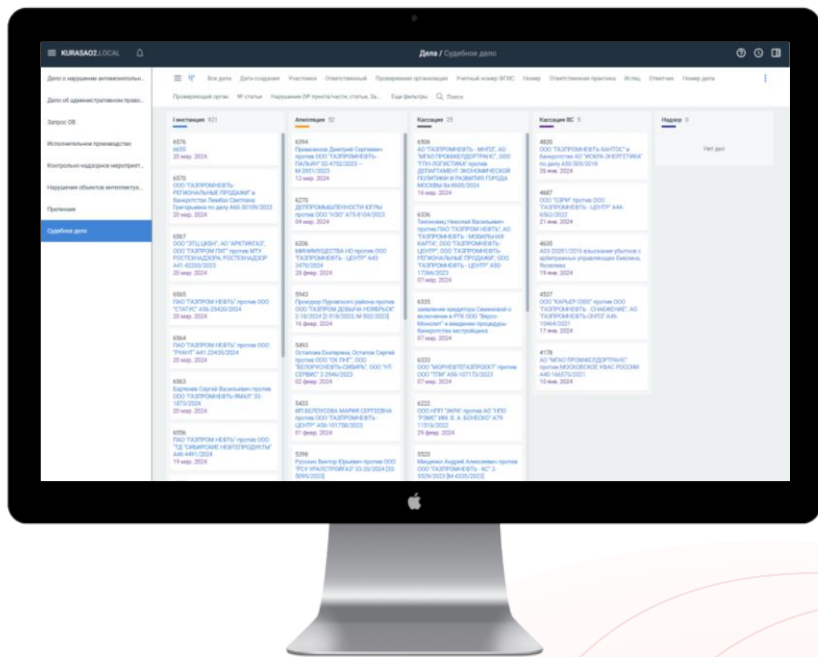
KURASAO2.LOCAL

Дела / Судебное дело

Дела о нарушении антимонопольн...
Дела об административном прав...
Запрос ОВ
Исполнительное производство
Контрольно-надзорное мероприят...
Нарушения объектов интеллекту...
Претензия
Судебное дело

Все дела Дата создания Участники Ответственный Проверяемая организация Учетный номер ФГИС Номер Ответственная практика Истец Ответчик Номер дела
Проверяющий орган № статьи Нарушение ОР пункта/части, статьи, За... Еще фильтры Поиск

I инстанция 921

6576
5655
20 мар. 2024

6570
ООО "ГАЗПРОМНЕФТЬ-РЕГИОНАЛЬНЫЕ ПРОДАЖИ" в банкротстве Лимбах Светлана Григорьевна по делу А60-30109/2023
20 мар. 2024

6567
ООО "ЭТЦ ЦКБН", АО "АРКТИКГАЗ", ООО "ГАЗПРОМ ГНГ" против МТУ РОСТЕХНАДЗОРА, РОСТЕХНАДЗОР А41-42350/2023
20 мар. 2024

6565
ПАО "ГАЗПРОМ НЕФТЬ" против ООО "СТАТУС" А56-29420/2024
20 мар. 2024

6564
ПАО "ГАЗПРОМ НЕФТЬ" против ООО "Рпинт" А41-22435/2024
20 мар. 2024

6563
Бартенев Сергей Васильевич против ООО "ГАЗПРОМНЕФТЬ-ЯМАЛ" 33-1873/2024
20 мар. 2024

6556
ПАО "ГАЗПРОМ НЕФТЬ" против ООО "ТД "СИБИРСКИЕ НЕФТЕПРОДУКТЫ" А46-4491/2024
19 мар. 2024

Апелляция 52

6394
Приваленков Дмитрий Сергеевич против ООО "ГАЗПРОМНЕФТЬ-ПАЛЬЯН" 33-4752/2023 — М-2851/2023
12 мар. 2024

6270
ДЕПАРТАМЕНТ ПРОМЫШЛЕННОСТИ ЮГРЫ против ООО "НЗО" А75-8104/2023
04 мар. 2024

6206
ФИНИМУЩЕСТВА НО против ООО "ГАЗПРОМНЕФТЬ - ЦЕНТР" А40-3470/2024
28 февр. 2024

5942
Прокурор Пуровского района против ООО "ГАЗПРОМ ДОБЫЧА НОЯБРЬСК" 2-19/2024 [2-116/2023; М-502/2023]
16 февр. 2024

5493
Останова Екатерина, Останов Сергей против ООО "ОК ПНГ", ООО "БЕЛОРУСНЕФТЬ-СИБИРЬ", ООО "НП-СЕРВИС" 2-2946/2023
02 февр. 2024

5433
ИП БЕЛОУСОВА МАРИЯ СЕРГЕЕВНА против ООО "ГАЗПРОМНЕФТЬ-ЦЕНТР" А56-101758/2023
01 февр. 2024

5396
Русских Виктор Юрьевич против ООО "РСУ УРАЛСТРОЙГАЗ" 33-20/2024 [33-5095/2023]

Кассация 25

6506
АО "ГАЗПРОМНЕФТЬ - МНПЗ", АО "МГАЗ ПРОМНЕДВИЖГРАС", ООО "ГПН-ЛОГИСТИКА" против ДЕПАРТАМЕНТ ЭКОНОМИЧЕСКОЙ ПОЛИТИКИ И РАЗВИТИЯ ГОРОДА МОСКВЫ 8а-8605/2024
18 мар. 2024

6336
Тихономиц Николай Васильевич против ПАО "ГАЗПРОМ НЕФТЬ", АО "ГАЗПРОМНЕФТЬ - МОБИЛЬНАЯ КАРТА", ООО "ГАЗПРОМНЕФТЬ-ЦЕНТР", ООО "ГАЗПРОМНЕФТЬ-РЕГИОНАЛЬНЫЕ ПРОДАЖИ", ООО "ГАЗПРОМНЕФТЬ - ЦЕНТР" А50-17366/2023
07 мар. 2024

6335
заявление кредитора Семеновой о включении в РТК ООО "Версо Монолит" и введении процедуры банкротства застройщика
07 мар. 2024

6333
ООО "МОРНЕФТЕГАЗПРОЕКТ" против ООО "ПМ" А56-107173/2023
07 мар. 2024

6222
ООО НПП "ЭКРА" против АО "НПО "РЭМС" ИМ. В. А. БОНЕСКО" А79-11516/2022
29 февр. 2024

5520
Мищенко Андрей Алексеевич против ООО "ГАЗПРОМНЕФТЬ - ВС" 2-5509/2023 [М-4335/2023]

Кассация ВС 5

4820
ООО "ГАЗПРОМНЕФТЬ БАНТОС" в банкротстве АО "ИСКРА-ЭНЕРГЕТИКА" по делу А50-309/2018
26 янв. 2024

4687
ООО "СЗРМ" против ООО "ГАЗПРОМНЕФТЬ - ЦЕНТР" А44-6562/2022
21 янв. 2024

4635
А03-20201/2016 взыскание убытков с арбитражных управляющих Емелина, Яковлева
19 янв. 2024

4527
ООО "КАРЬЕР 2000" против ООО "ГАЗПРОМНЕФТЬ - СНАБЖЕНИЕ", АО "ГАЗПРОМНЕФТЬ-ОНПЗ" А46-10464/2021
17 янв. 2024

4178
АО "МГАЗ ПРОМНЕДВИЖГРАС" против МОСКОВСКОЕ УФАС РОССИИ А40-166575/2021
10 янв. 2024

Надзор 0

Нет дел